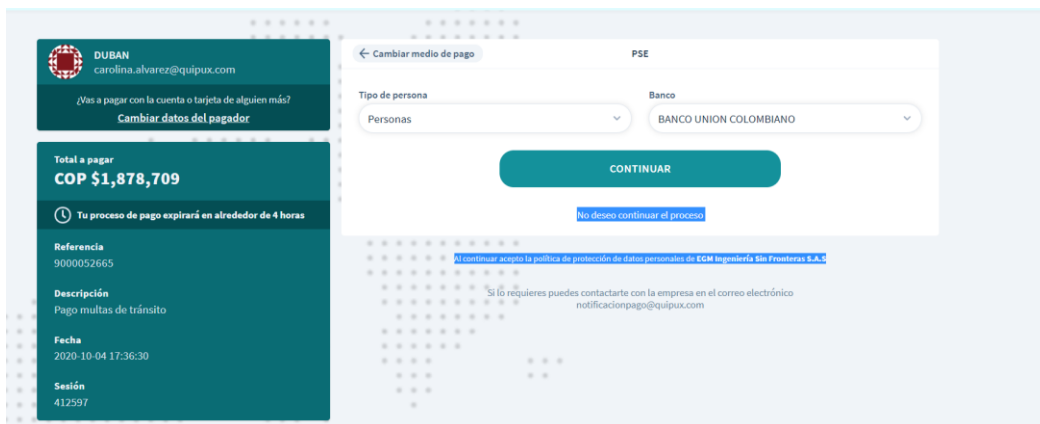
DUBAN
carolina.alvarez@quipux.com

¿Vas a pagar con la cuenta o tarjeta de alguien más?
Cambiar datos del pagador

Total a pagar
COP $1,878,709

Tu proceso de pago expirará en alrededor de 4 horas

Referencia
9000052665

Descripción
Pago multas de tránsito

Fecha
2020-10-04 17:36:30

Sesión
412597

← Cambiar medio de pago
PSE

Tipo de persona
Personas

Banco
BANCO UNION COLOMBIANO

CONTINUAR

No deseo continuar el proceso

Al continuar acepto la política de protección de datos personales de EGM Ingeniería Sin Fronteras S.A.S

Si lo requieres puedes contactarte con la empresa en el correo electrónico notificacionpago@quipux.com